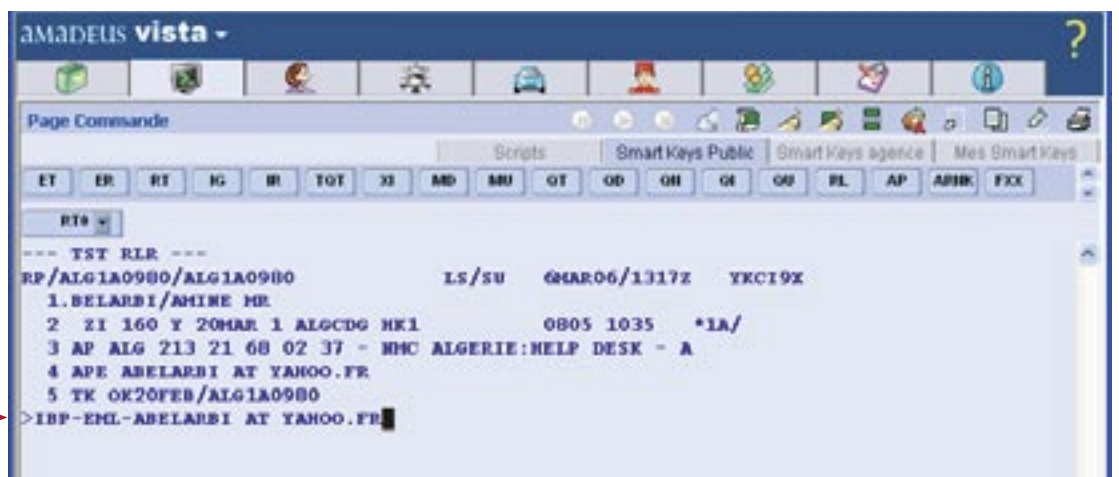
amadeus vista ▾

?

Page Commande

Scripts | Smart Keys Public | Smart Keys agence | Mes Smart Keys

ET ER RT IG IR TQT XI MD MU GT OD OH QI QU RL AP ARNK FXX

RT# ▾

--- TST RLR ---
RP/ALG1A0980/ALG1A0980 LS/SU 6MAR06/1317Z YKCI9X
1.BELARBI/AMINE MR
2 ZI 160 Y 20MAR 1 ALGCDG HK1 0805 1035 *1A/
3 AP ALG 213 21 68 02 37 - NMC ALGERIE:HELP DESK - A
4 APE ABELARBI AT YAHOO.FR
5 TK OK20FEB/ALG1A0980
>IBP-EML-ABELARBI AT YAHOO.FR